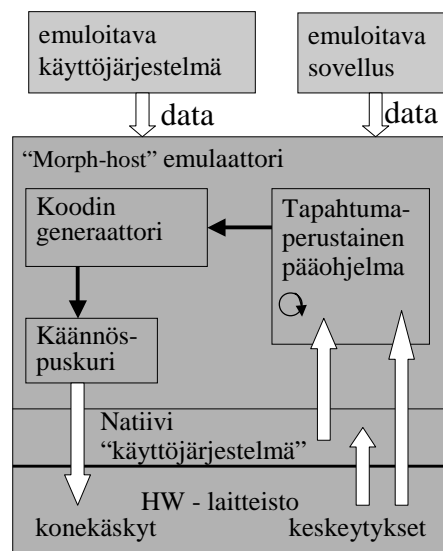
emuloitava käyttöjärjestelmä

emuloitava sovellus

data

data

"Morph-host" emulaattori

Koodin generaattori

Tapahtumaperustainen pääohjelma

Käännöspuskuri

Natiivi "käyttöjärjestelmä"

HW - laitteisto

konekäskyt

keskeytykset